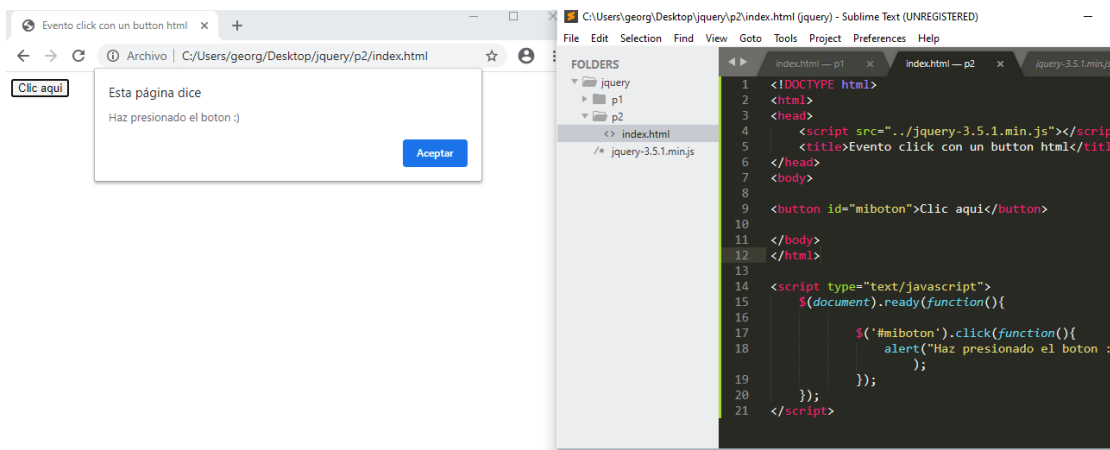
Evento click con un button html ×
+
Archivo | C:/Users/georg/Desktop/jquery/p2/index.html
Clic aqui
Esta página dice
Haz presionado el boton :)
Aceptar

C:\Users\georg\Desktop\jquery\p2\index.html (jquery) - Sublime Text (UNREGISTERED)
File Edit Selection Find View Goto Tools Project Preferences Help
FOLDERS
jquery
p1
p2
index.html
jquery-3.5.1.min.js
index.html — p1 ×
index.html — p2 ×
jquery-3.5.1.min.js

1 <!DOCTYPE html>
2 <html>
3 <head>
4 <script src="../jquery-3.5.1.min.js"></scrip
5 <title>Evento click con un button html</titl
6 </head>
7 <body>
8
9 <button id="miboton">Clic aqui</button>
10
11 </body>
12 </html>
13
14 <script type="text/javascript">
15 $(document).ready(function(){
16
17 $('#miboton').click(function(){
18 alert("Haz presionado el boton :
);
19 });
20 });
21 </script>